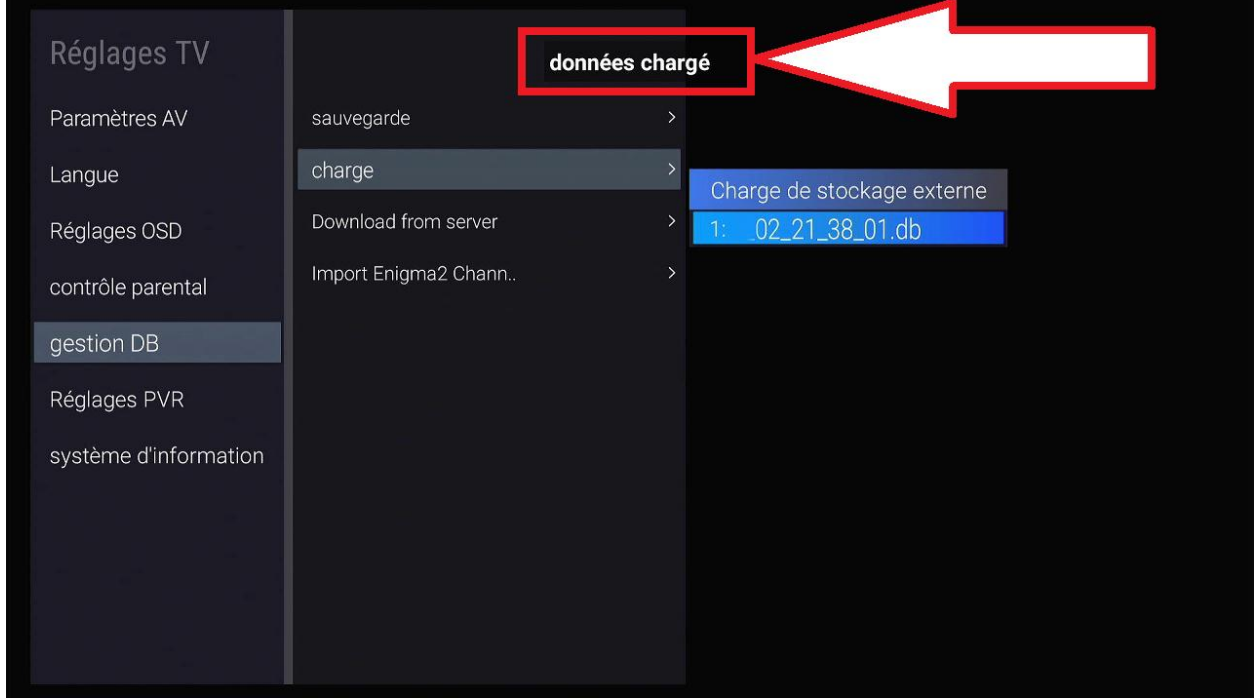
Réglages TV

Paramètres AV

Langue

Réglages OSD

contrôle parental

gestion DB

Réglages PVR

système d'information

données chargé

sauvegarde >

charge >

Download from server >

Import Enigma2 Chann.. >

Charge de stockage externe

1: _02_21_38_01.db